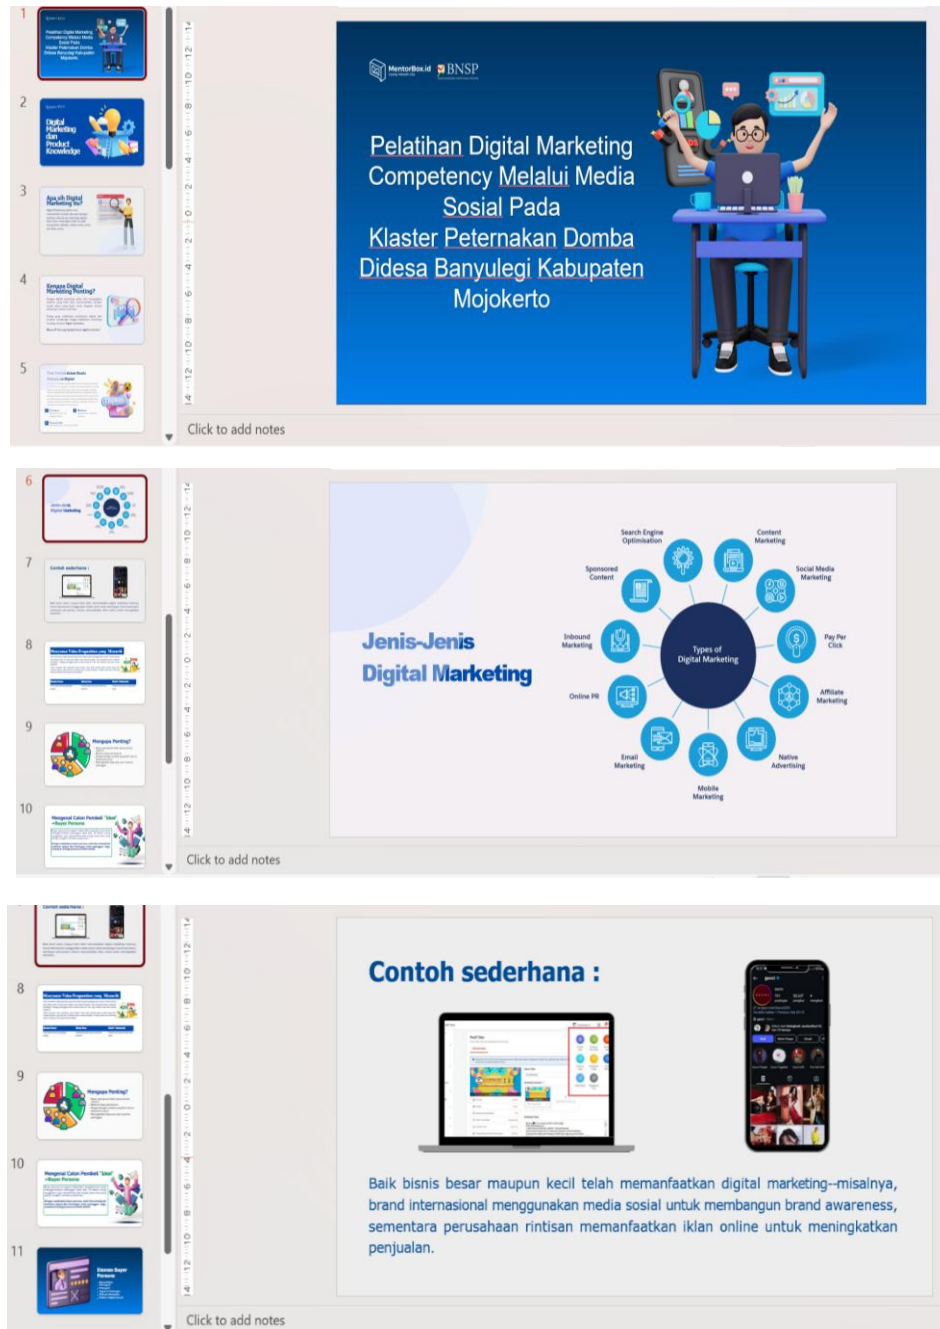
1
2
3
4
5

MentorBox.id BNSP

Pelatihan Digital Marketing Competency Melalui Media Sosial Pada Klaster Peternakan Domba Didesa Banyulegi Kabupaten Mojokerto

Click to add notes

6
7
8
9
10

Jenis-Jenis Digital Marketing

Search Engine Optimisation
Content Marketing
Sponsored Content
Social Media Marketing
Inbound Marketing
Types of Digital Marketing
Pay Per Click
Online PR
Affiliate Marketing
Email Marketing
Native Advertising
Mobile Marketing

Click to add notes

8
9
10
11

Contoh sederhana :

Baik bisnis besar maupun kecil telah memanfaatkan digital marketing--misalnya, brand internasional menggunakan media sosial untuk membangun brand awareness, sementara perusahaan rintisan memanfaatkan iklan online untuk meningkatkan penjualan.

Click to add notes